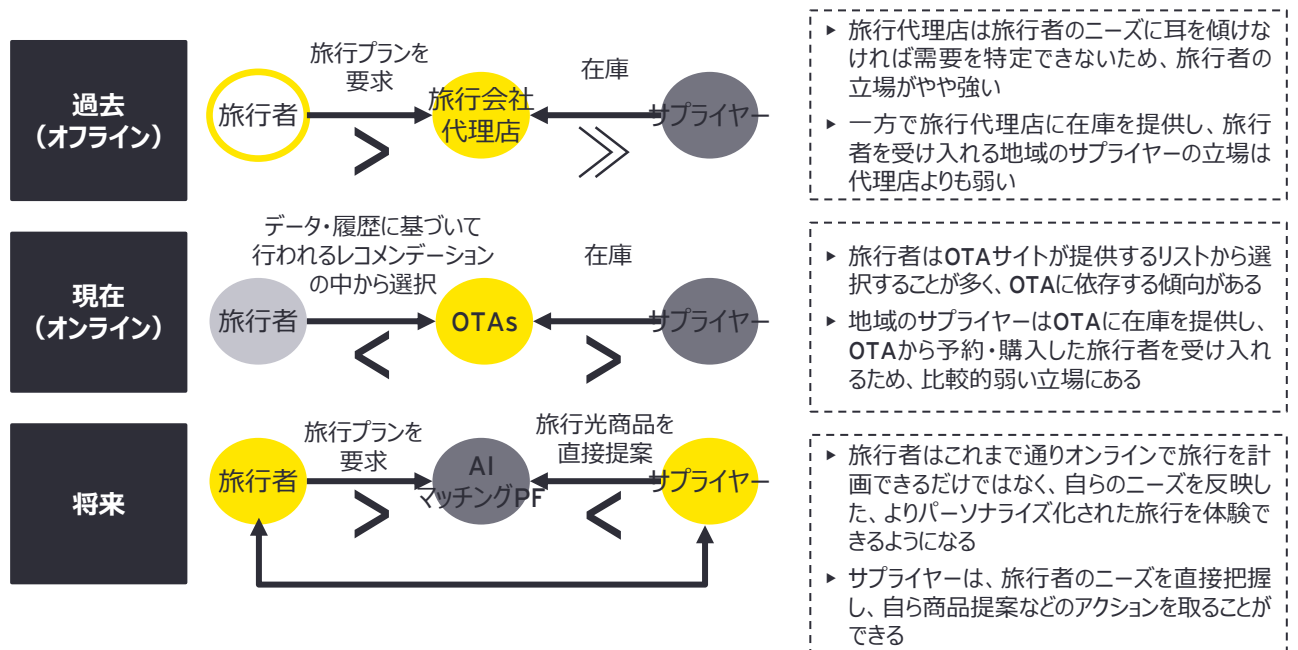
過去
（オフライン）

旅行プランを要求

在庫

旅行者

旅行会社
代理店

サプライヤー

>

≫

▸ 旅行代理店は旅行者のニーズに耳を傾けなければ需要を特定できないため、旅行者の立場がやや強い

▸ 一方で旅行代理店に在庫を提供し、旅行者を受け入れる地域のサプライヤーの立場は代理店よりも弱い

現在
（オンライン）

データ・履歴に基づいて行われるレコメンデーションの中から選択

在庫

旅行者

OTAs

サプライヤー

<

>

▸ 旅行者はOTAサイトが提供するリストから選択することが多く、OTAに依存する傾向がある

▸ 地域のサプライヤーはOTAに在庫を提供し、OTAから予約・購入した旅行者を受け入れるため、比較的弱い立場にある

将来

旅行プランを要求

旅行光商品を直接提案

旅行者

AI
マッチングPF

サプライヤー

>

<

▸ 旅行者はこれまで通りオンラインで旅行を計画できるだけではなく、自らのニーズを反映した、よりパーソナライズ化された旅行を体験できるようになる

▸ サプライヤーは、旅行者のニーズを直接把握し、自ら商品提案などのアクションを取ることができる